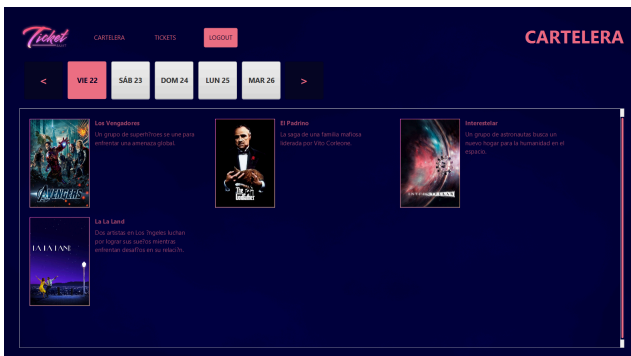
Ticket

CARTELERA

TICKETS

LOGOUT

CARTELERA

<

VIE 22

SÁB 23

DOM 24

LUN 25

MAR 26

>

AVENGERS

Los Vengadores

Un grupo de superh?roes se une para enfrentar una amenaza global.

The Godfather

El Padrino

La saga de una familia mafiosa liderada por Vito Corleone.

INTERSTELLAR

Interestelar

Un grupo de astronautas busca un nuevo hogar para la humanidad en el espacio.

LA LA LAND

La La Land

Dos artistas en Los ?ngeles luchan por lograr sus sue?os mientras enfrentan desaf?os en su relaci?n.